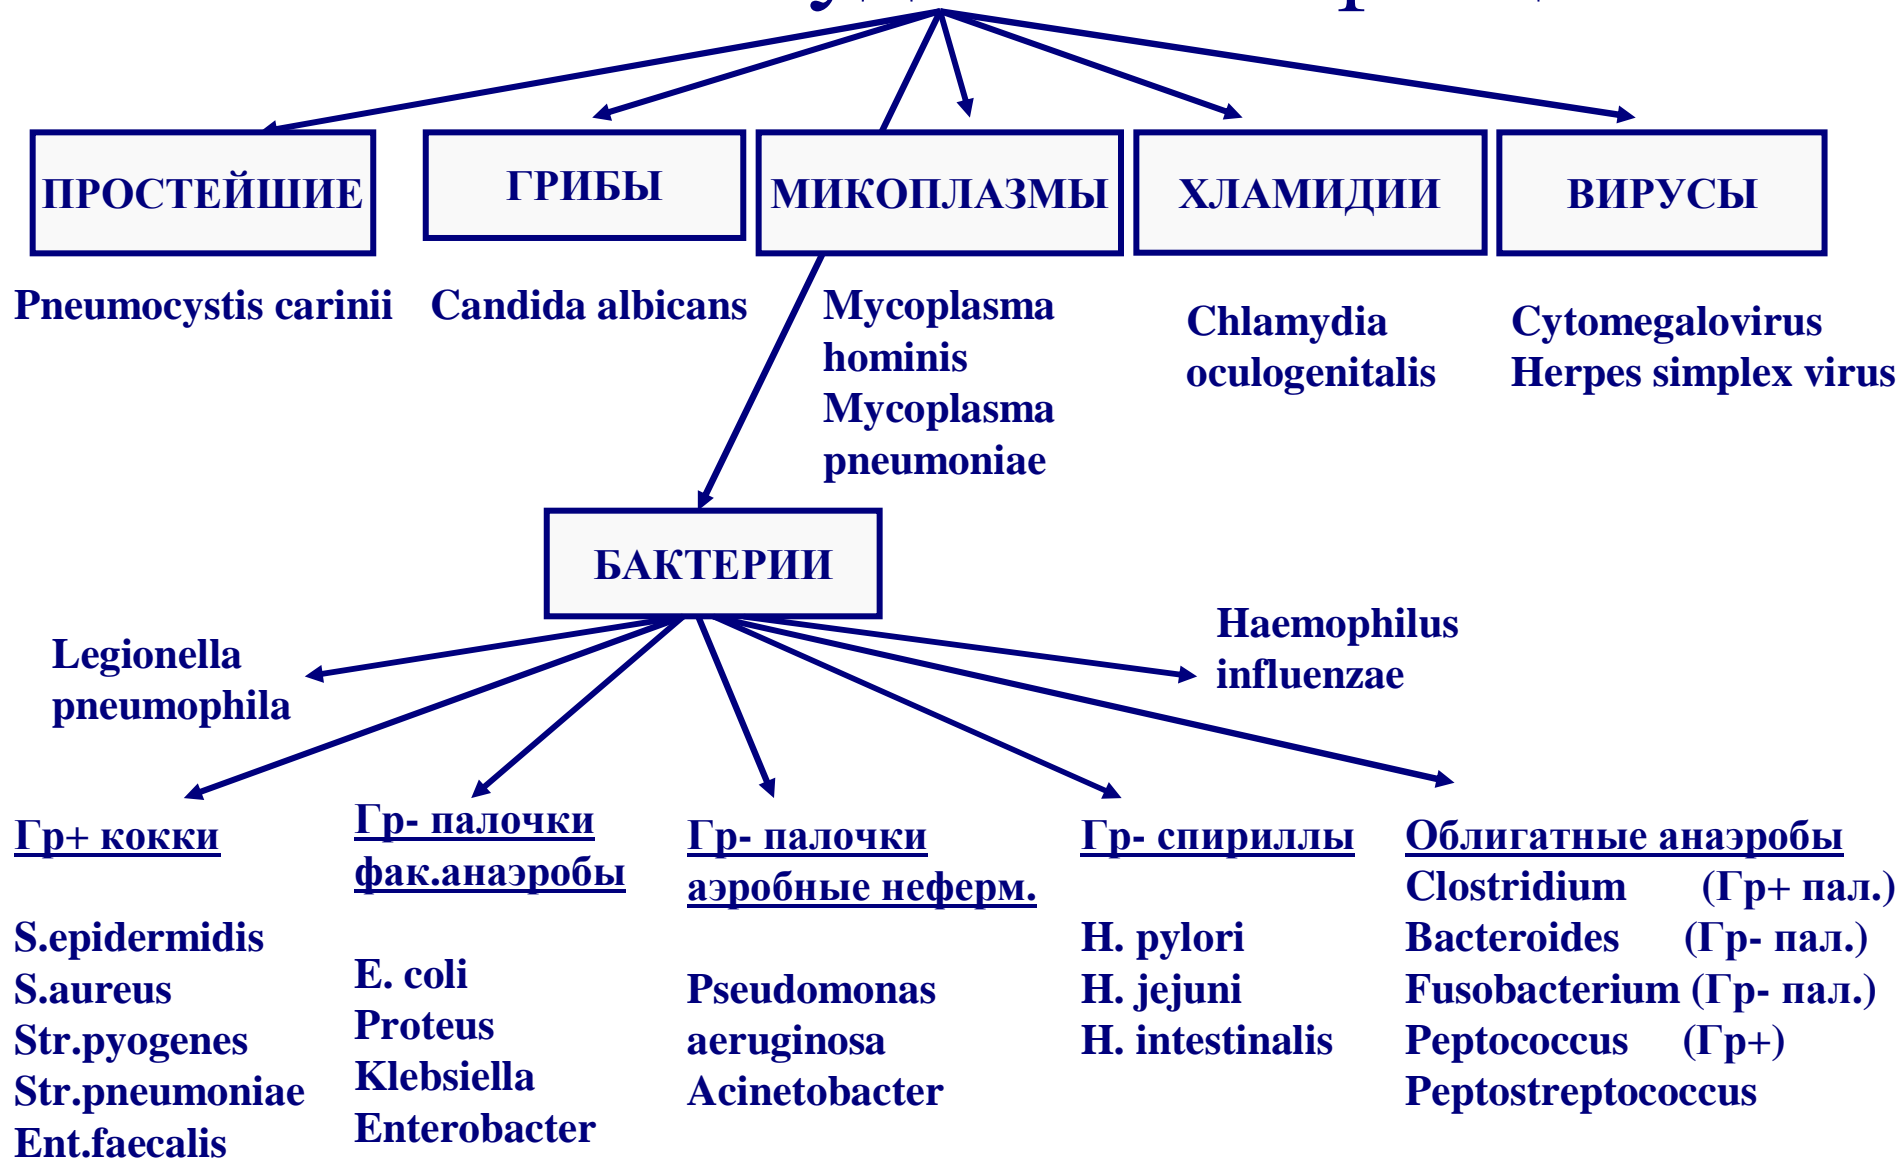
ПРОСТЕЙШИЕ

ГРИБЫ

МИКОПЛАЗМЫ

ХЛАМИДИИ

ВИРУСЫ

Pneumocystis carinii

Candida albicans

Mycoplasma hominis
Mycoplasma pneumoniae

Chlamydia oculogenitalis

Cytomegalovirus
Herpes simplex virus

БАКТЕРИИ

Legionella pneumophila

Haemophilus influenzae

Гр+ кокки

S.epidermidis
S.aureus
Str.pyogenes
Str.pneumoniae
Ent.faecalis

Гр- палочки фак.анаэробы

E. coli
Proteus
Klebsiella
Enterobacter

Гр- палочки аэробные неферм.

Pseudomonas aeruginosa
Acinetobacter

Гр- спириллы

H. pylori
H. jejuni
H. intestinalis

Облигатные анаэробы
Clostridium (Гр+ пал.)
Bacteroides (Гр- пал.)
Fusobacterium (Гр- пал.)
Peptococcus (Гр+)
Peptostreptococcus